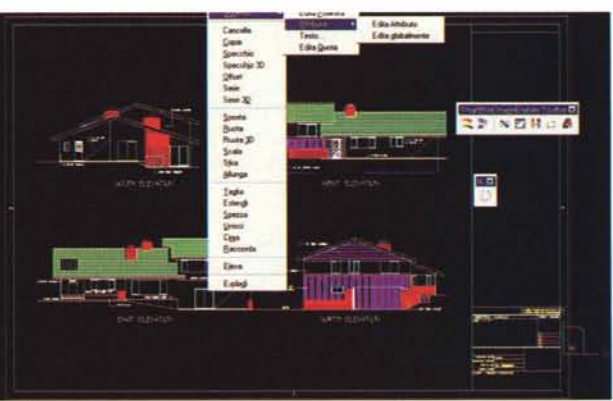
Cancella
Copia
Specchio
Specchia 3D
Offset
Serie
Serie 3D

Sposta
Ruota
Ruota 3D
Scala
Stira
Allunga

Taglia
Estendi
Spezza
Unisci
Cima
Raccordo

Eleva

Esplodi

Edita Polilinea
Attributo
Testo
Edita Quota

Edita Attributo
Edita globalmente

NORTH ELEVATION
WEST ELEVATION
EAST ELEVATION
SOUTH ELEVATION